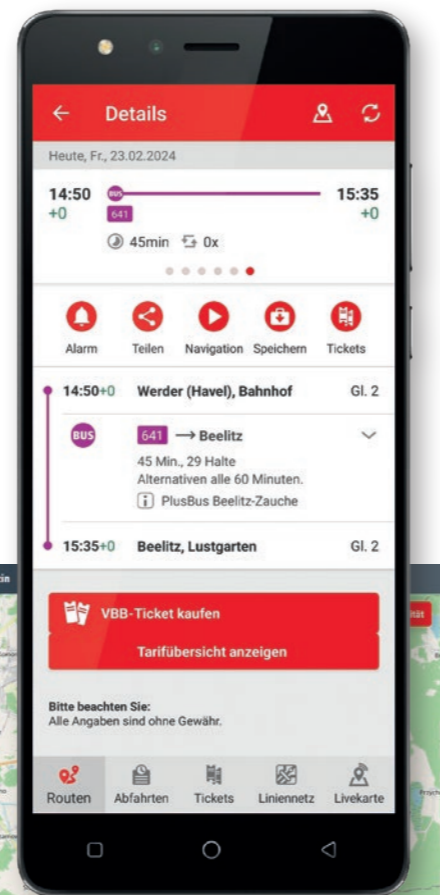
Details

Heute, Fr., 23.02.2024

14:50 +0
BUS 641
15:35 +0
45min 0x

Alarm Teilen Navigation Speichern Tickets

14:50+0 Werder (Havel), Bahnhof Gl. 2

BUS 641 → Beelitz
45 Min., 29 Halte
Alternativen alle 60 Minuten.
PlusBus Beelitz-Zauche

15:35+0 Beelitz, Lustgarten Gl. 2

VBB-Ticket kaufen

Tarifübersicht anzeigen

Bitte beachten Sie:
Alle Angaben sind ohne Gewähr.

Routen Abfahrten Tickets Liniennetz Livekarte